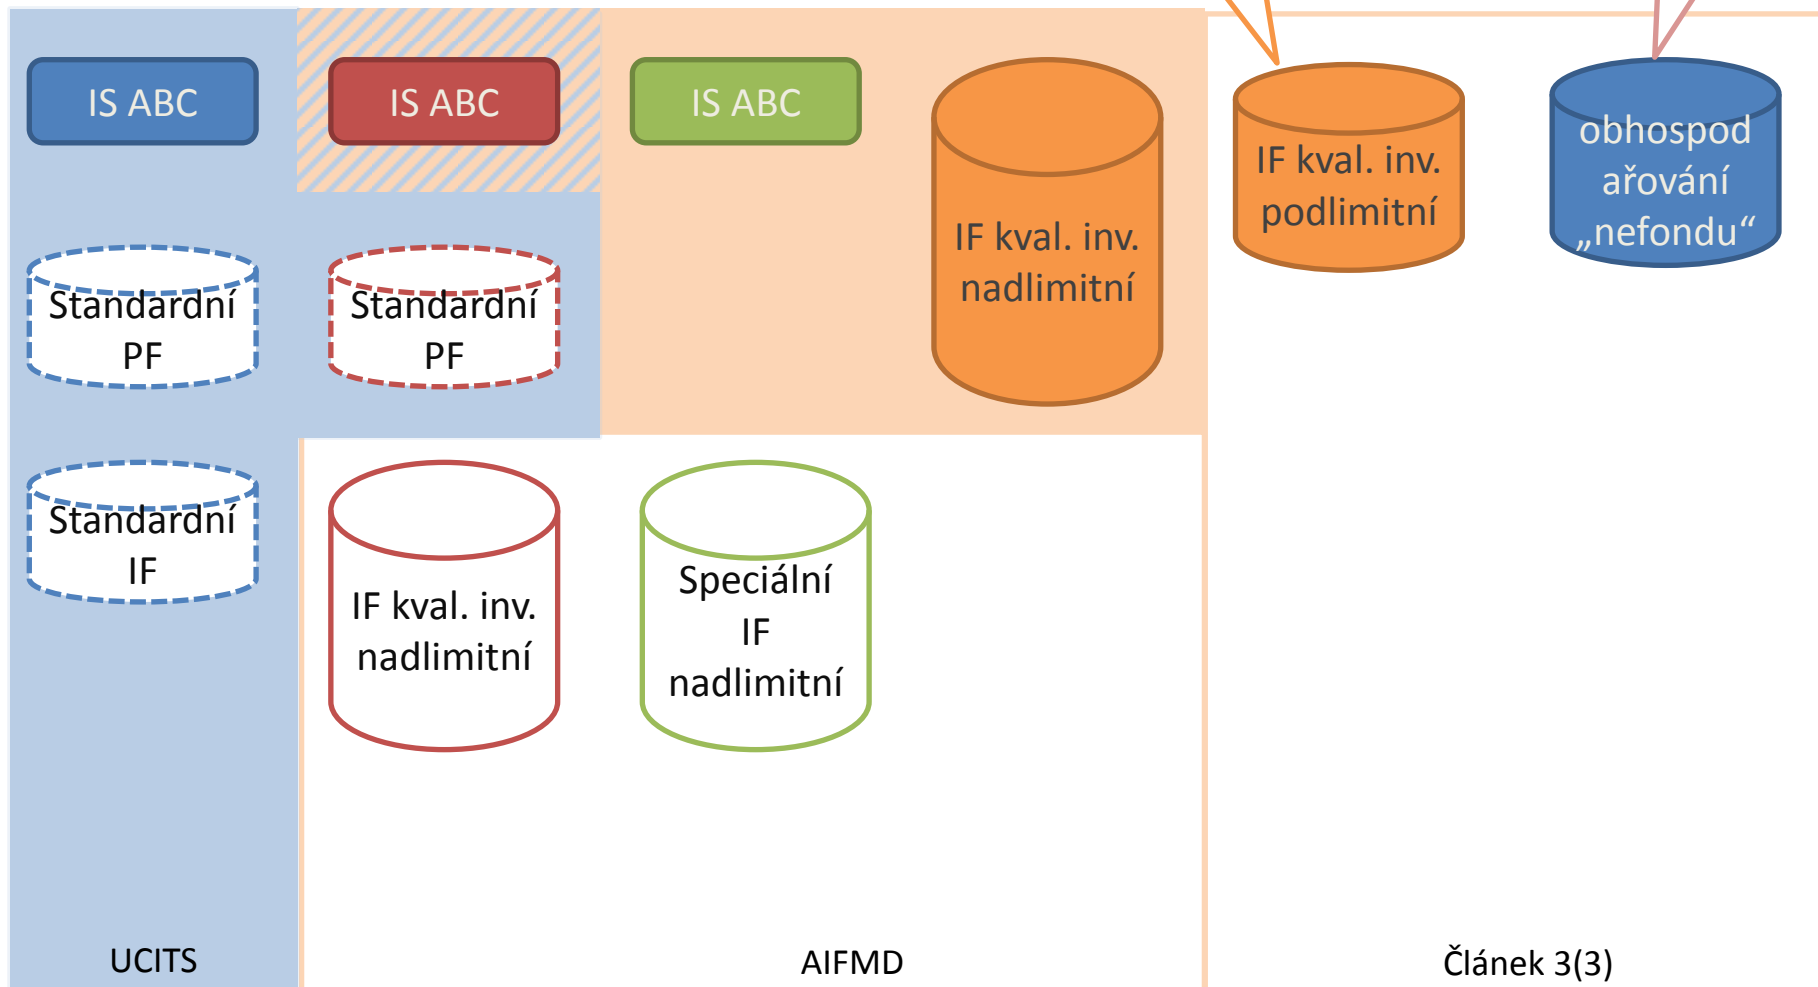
IS ABC

IS ABC

IS ABC

IF kval. inv. nadlimitní

IF kval. inv. podlimitní

obhospodařování „nefondu“

Standardní PF

Standardní PF

Standardní IF

IF kval. inv. nadlimitní

Speciální IF nadlimitní

UCITS

AIFMD

Článek 3(3)